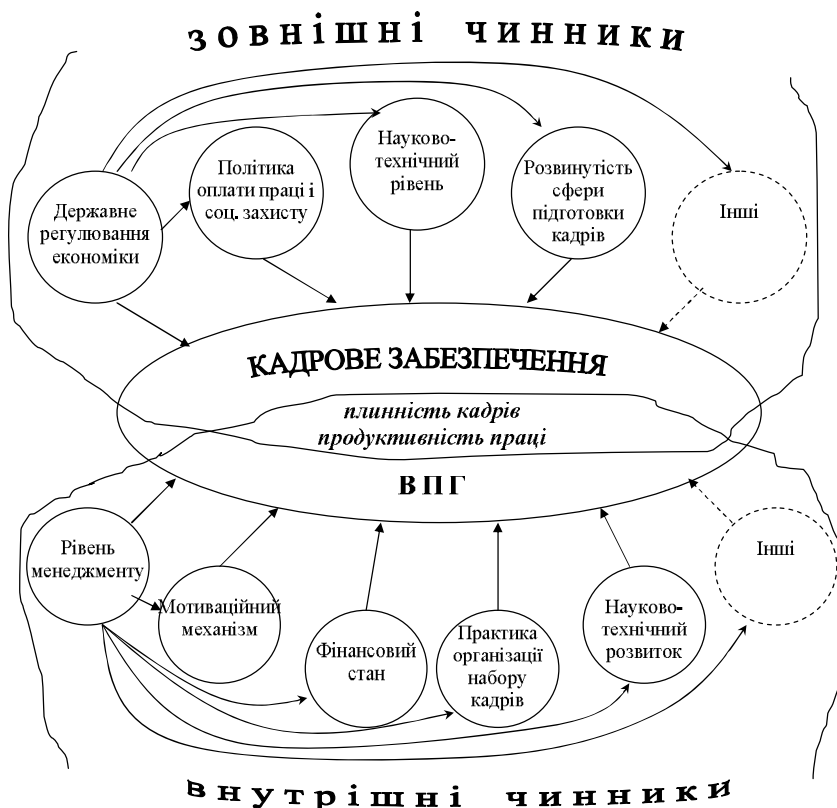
ЗОВНІШНІ ЧИННИКИ

Державне регулювання економіки

Політика оплати праці і соц. захисту

Науково-технічний рівень

Розвинутість сфери підготовки кадрів

Інші

КАДРОВЕ ЗАБЕЗПЕЧЕННЯ

плинність кадрів
продуктивність праці

ВПГ

Рівень менеджменту

Мотиваційний механізм

Фінансовий стан

Практика організації набору кадрів

Науково-технічний розвиток

Інші

ВНУТРІШНІ ЧИННИКИ